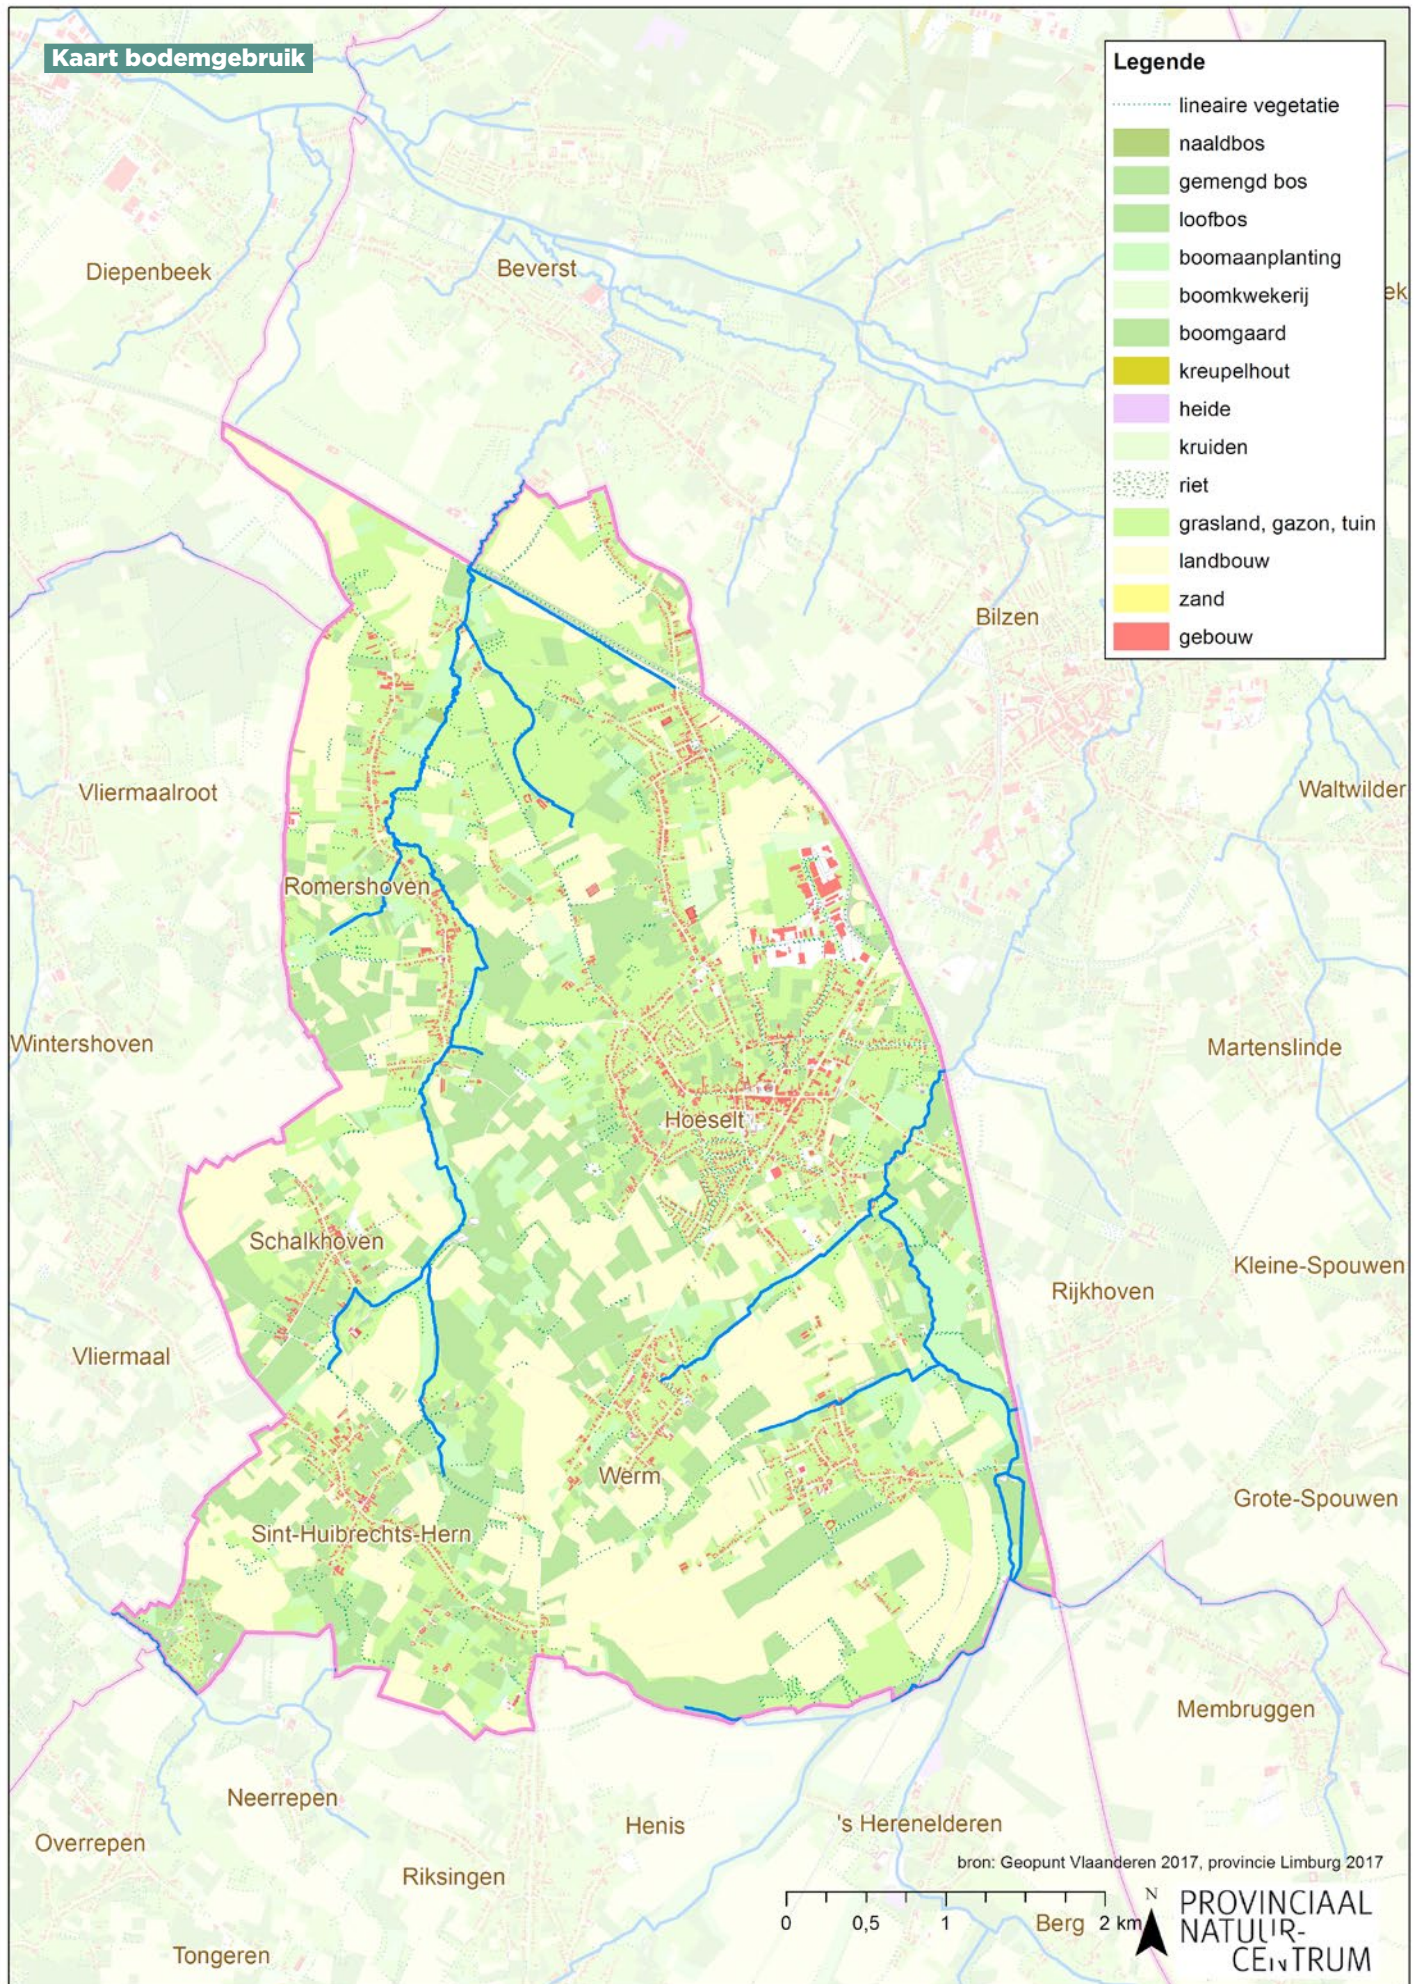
Kaart bodemgebruik

Legende
lineaire vegetatie
naaldbos
gemengd bos
loofbos
boomaanplanting
boomkwekerij
boomgaard
kreupelhout
heide
kruiden
riet
grasland, gazon, tuin
landbouw
zand
gebouw

Diepenbeek
Beverst
ek
Bilzen
Vliermaalroot
Waltwilder
Romershoven
Wintershoven
Martenslinde
Hoeselt
Schalkhoven
Kleine-Spouwen
Rijkhoven
Vliermaal
Werm
Grote-Spouwen
Sint-Huibrechts-Hern
Membruggen
Neerrepen
Overrepen
Henis
's Herenelderen
Riksingen
Tongeren
Berg

bron: Geopunt Vlaanderen 2017, provincie Limburg 2017

0 0,5 1 2 km

N

PROVINCIAAL NATUUR-CENTRUM